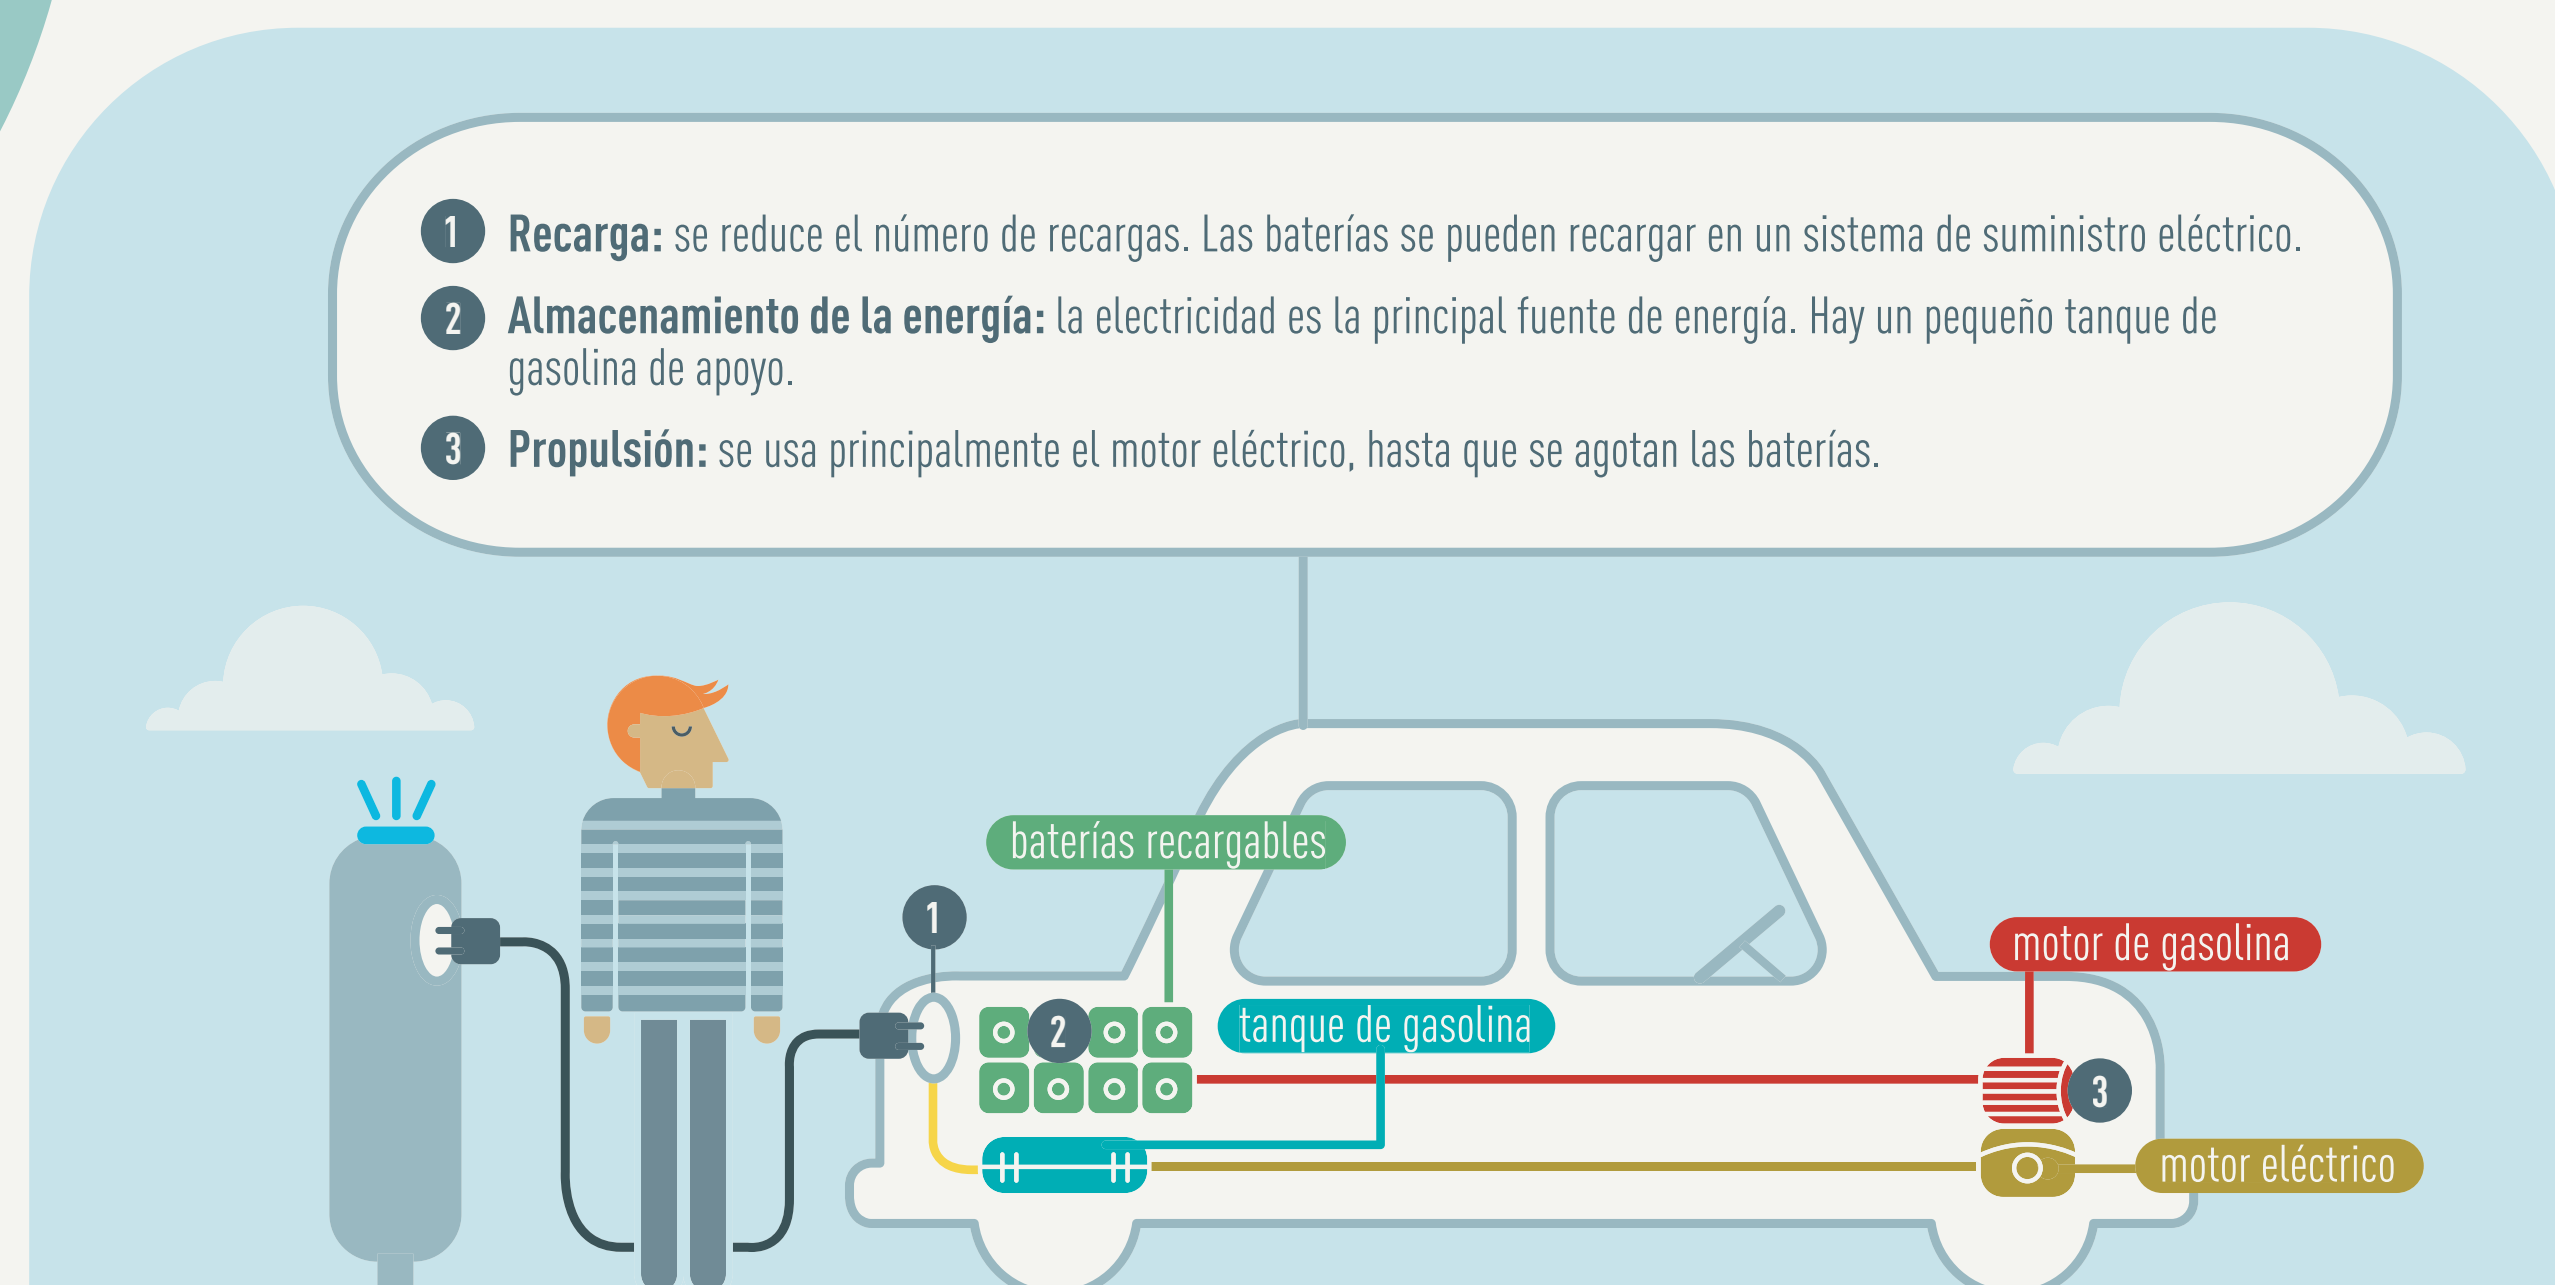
1 **Recarga:** se reduce el número de recargas. Las baterías se pueden recargar en un sistema de suministro eléctrico.

2 **Almacenamiento de la energía:** la electricidad es la principal fuente de energía. Hay un pequeño tanque de gasolina de apoyo.

3 **Propulsión:** se usa principalmente el motor eléctrico, hasta que se agotan las baterías.

baterías recargables

1

2

tanque de gasolina

motor de gasolina

3

motor eléctrico